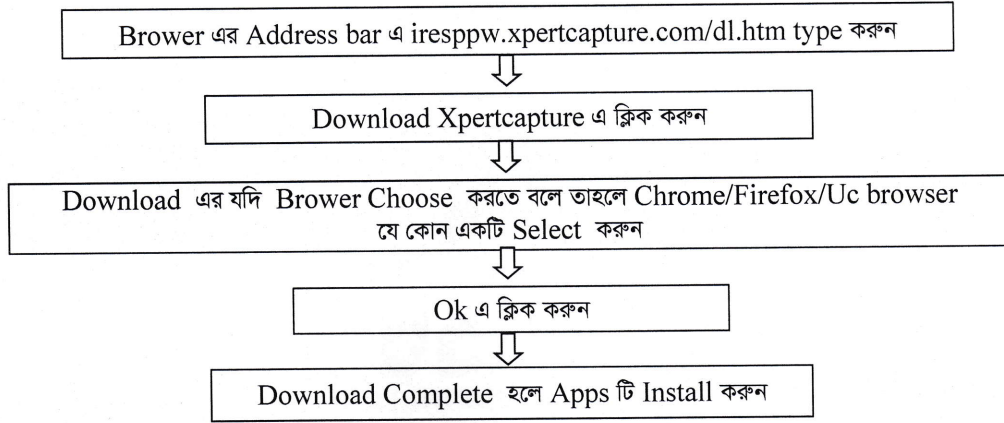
Brower এর Address bar এ iresppw.xpertcapture.com/dl.htm type করুন

Download Xpertcapture এ ক্লিক করুন

Download এর যদি Brower Choose করতে বলে তাহলে Chrome/Firefox/Uc browser যে কোন একটি Select করুন

Ok এ ক্লিক করুন

Download Complete হলে Apps টি Install করুন